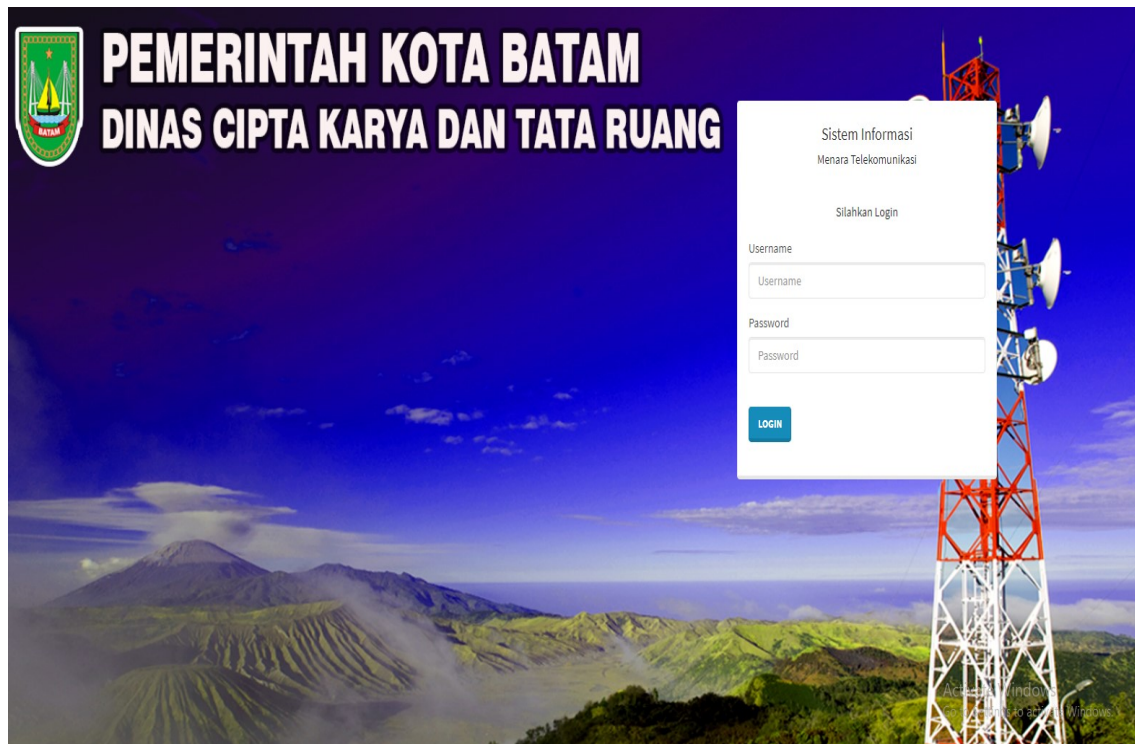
BATAM

PEMERINTAH KOTA BATAM
DINAS CIPTA KARYA DAN TATA RUANG

Sistem Informasi
Menara Telekomunikasi

Silahkan Login

Username

Username

Password

Password

LOGIN

Activate Windows
Go to Settings to activate Windows.